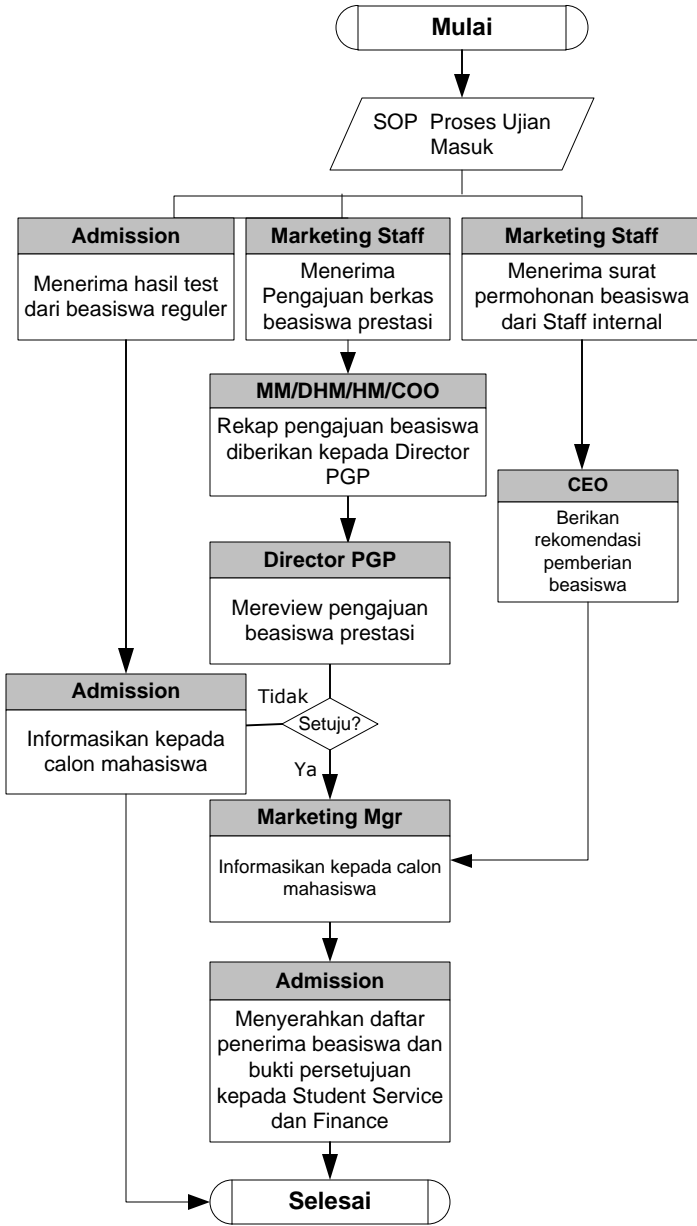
Mulai

SOP Proses Ujian Masuk

Admission

Menerima hasil test dari beasiswa reguler

Marketing Staff

Menerima Pengajuan berkas beasiswa prestasi

Marketing Staff

Menerima surat permohonan beasiswa dari Staff internal

MM/DHM/HM/COO

Rekap pengajuan beasiswa diberikan kepada Director PGP

CEO

Berikan rekomendasi pemberian beasiswa

Director PGP

Mereview pengajuan beasiswa prestasi

Admission

Informasikan kepada calon mahasiswa

Tidak

Setuju?

Ya

Marketing Mgr

Informasikan kepada calon mahasiswa

Admission

Menyerahkan daftar penerima beasiswa dan bukti persetujuan kepada Student Service dan Finance

Selesai